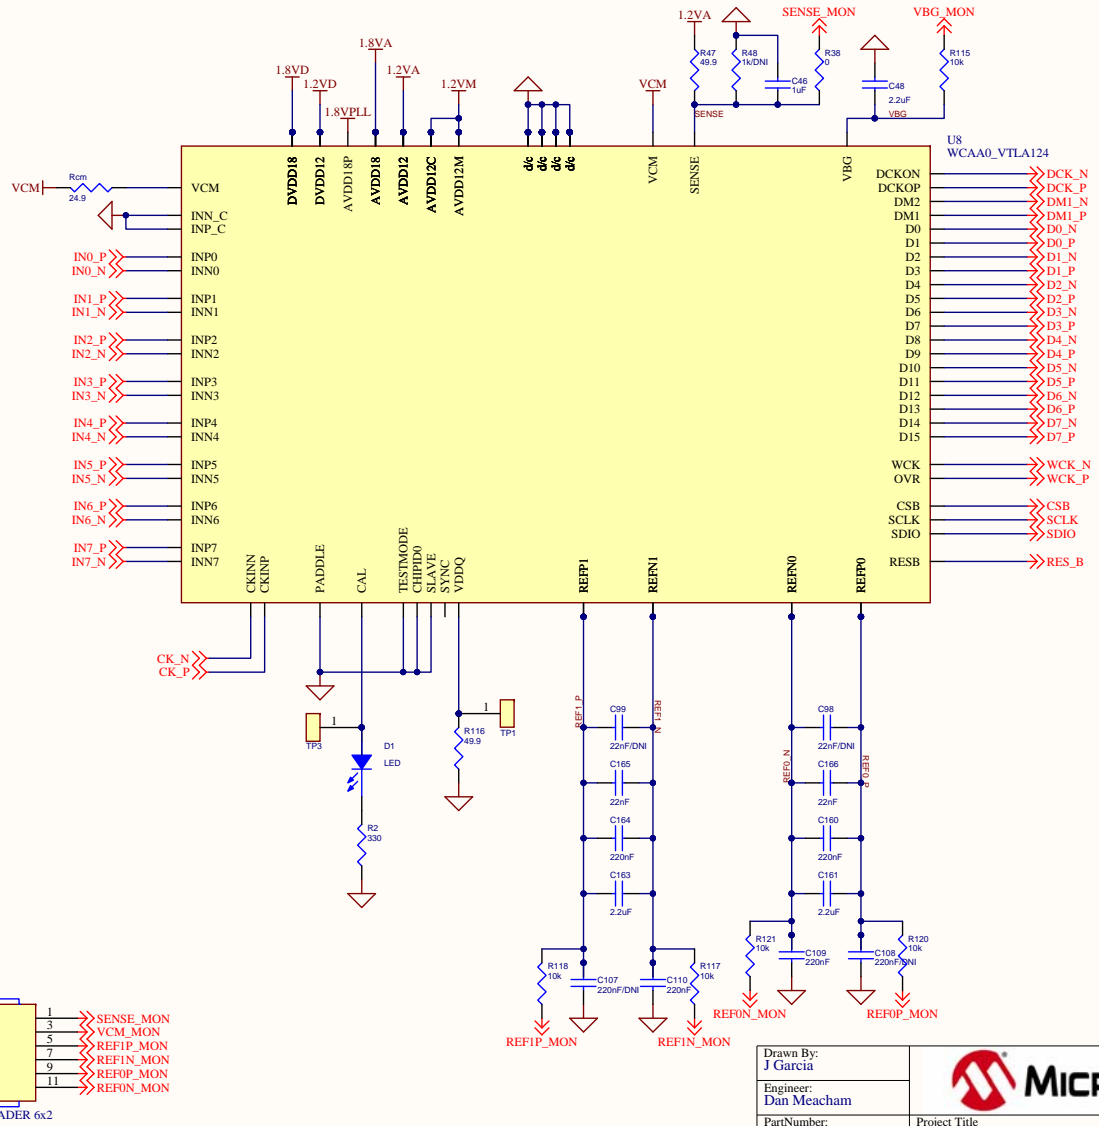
1.2VA SENSE_MON VBG_MON
R47 49.9
R48 1k/DNI
R38 0
R115 10k
C46 1uF
C48 2.2uF
SENSE VBG
1.8VA
1.8VD 1.2VD 1.2VA 1.2VM VCM
1.8VPLL
U8
WCAA0_VTLA124
DVDD18 DVDD12 AVDD18P AVDD18 AVDD12 AVDD12C AVDD12M d/c d/c d/c d/c VCM SENSE VBG
VCM
Rcm 24.9
VCM
INN_C
INP_C
IN0_P INP0
IN0_N INN0
IN1_P INP1
IN1_N INN1
IN2_P INP2
IN2_N INN2
IN3_P INP3
IN3_N INN3
IN4_P INP4
IN4_N INN4
IN5_P INP5
IN5_N INN5
IN6_P INP6
IN6_N INN6
IN7_P INP7
IN7_N INN7
DCKON DCK_N
DCKOP DCK_P
DM2 DM1_N
DM1 DM1_P
D0 D0_N
D1 D0_P
D2 D1_N
D3 D1_P
D4 D2_N
D5 D2_P
D6 D3_N
D7 D3_P
D8 D4_N
D9 D4_P
D10 D5_N
D11 D5_P
D12 D6_N
D13 D6_P
D14 D7_N
D15 D7_P
WCK WCK_N
OVR WCK_P
CSB CSB
SCLK SCLK
SDIO SDIO
RESB RES_B
CKINN CKINP PADDLE CAL TESTMODE CHIPID0 SLAVE SYNC VDDQ REFP1 REFN1 REFN0 REFP0
CK_N
CK_P
1 TP3
D1 LED
R2 330
1 TP1
R116 49.9
REF1_P REF1_N
C99 22nF/DNI
C165 22nF
C164 220nF
C163 2.2uF
R118 10k
C107 220nF/DNI
C110 220nF
R117 10k
REF1P_MON REF1N_MON
C98 22nF/DNI
REF0_N REF0_P
C166 22nF
C160 220nF
C161 2.2uF
R121 10k
C109 220nF
C108 220nF/DNI
R120 10k
REF0N_MON REF0P_MON
1 SENSE_MON
3 VCM_MON
5 REF1P_MON
7 REF1N_MON
9 REF0P_MON
11 REF0N_MON
ADER 6x2
Drawn By:
J Garcia
Engineer:
Dan Meacham
PartNumber:
Project Title
MICR